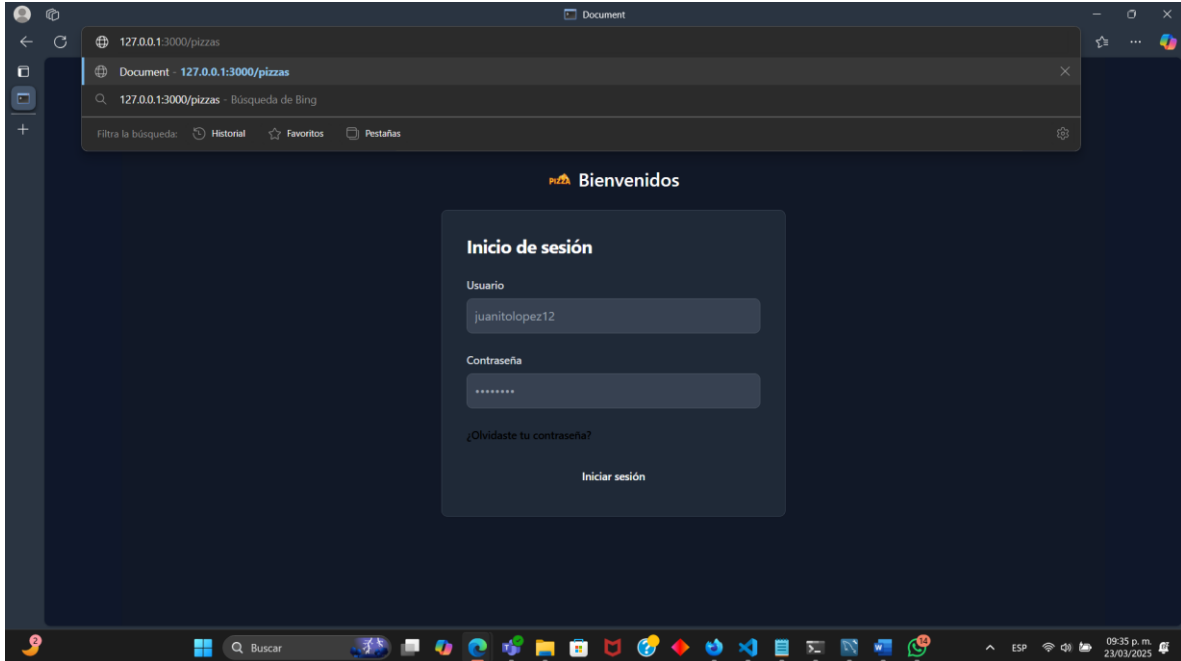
Document

127.0.0.1:3000/pizzas

Document - 127.0.0.1:3000/pizzas

127.0.0.1:3000/pizzas - Búsqueda de Bing

Filtra la búsqueda: Historial Favoritos Pestañas

PIZZA Bienvenidos

Inicio de sesión

Usuario

juanitolopez12

Contraseña

••••••••

¿Olvidaste tu contraseña?

Iniciar sesión

2

Buscar

14

ESP

09:35 p. m.
23/03/2025